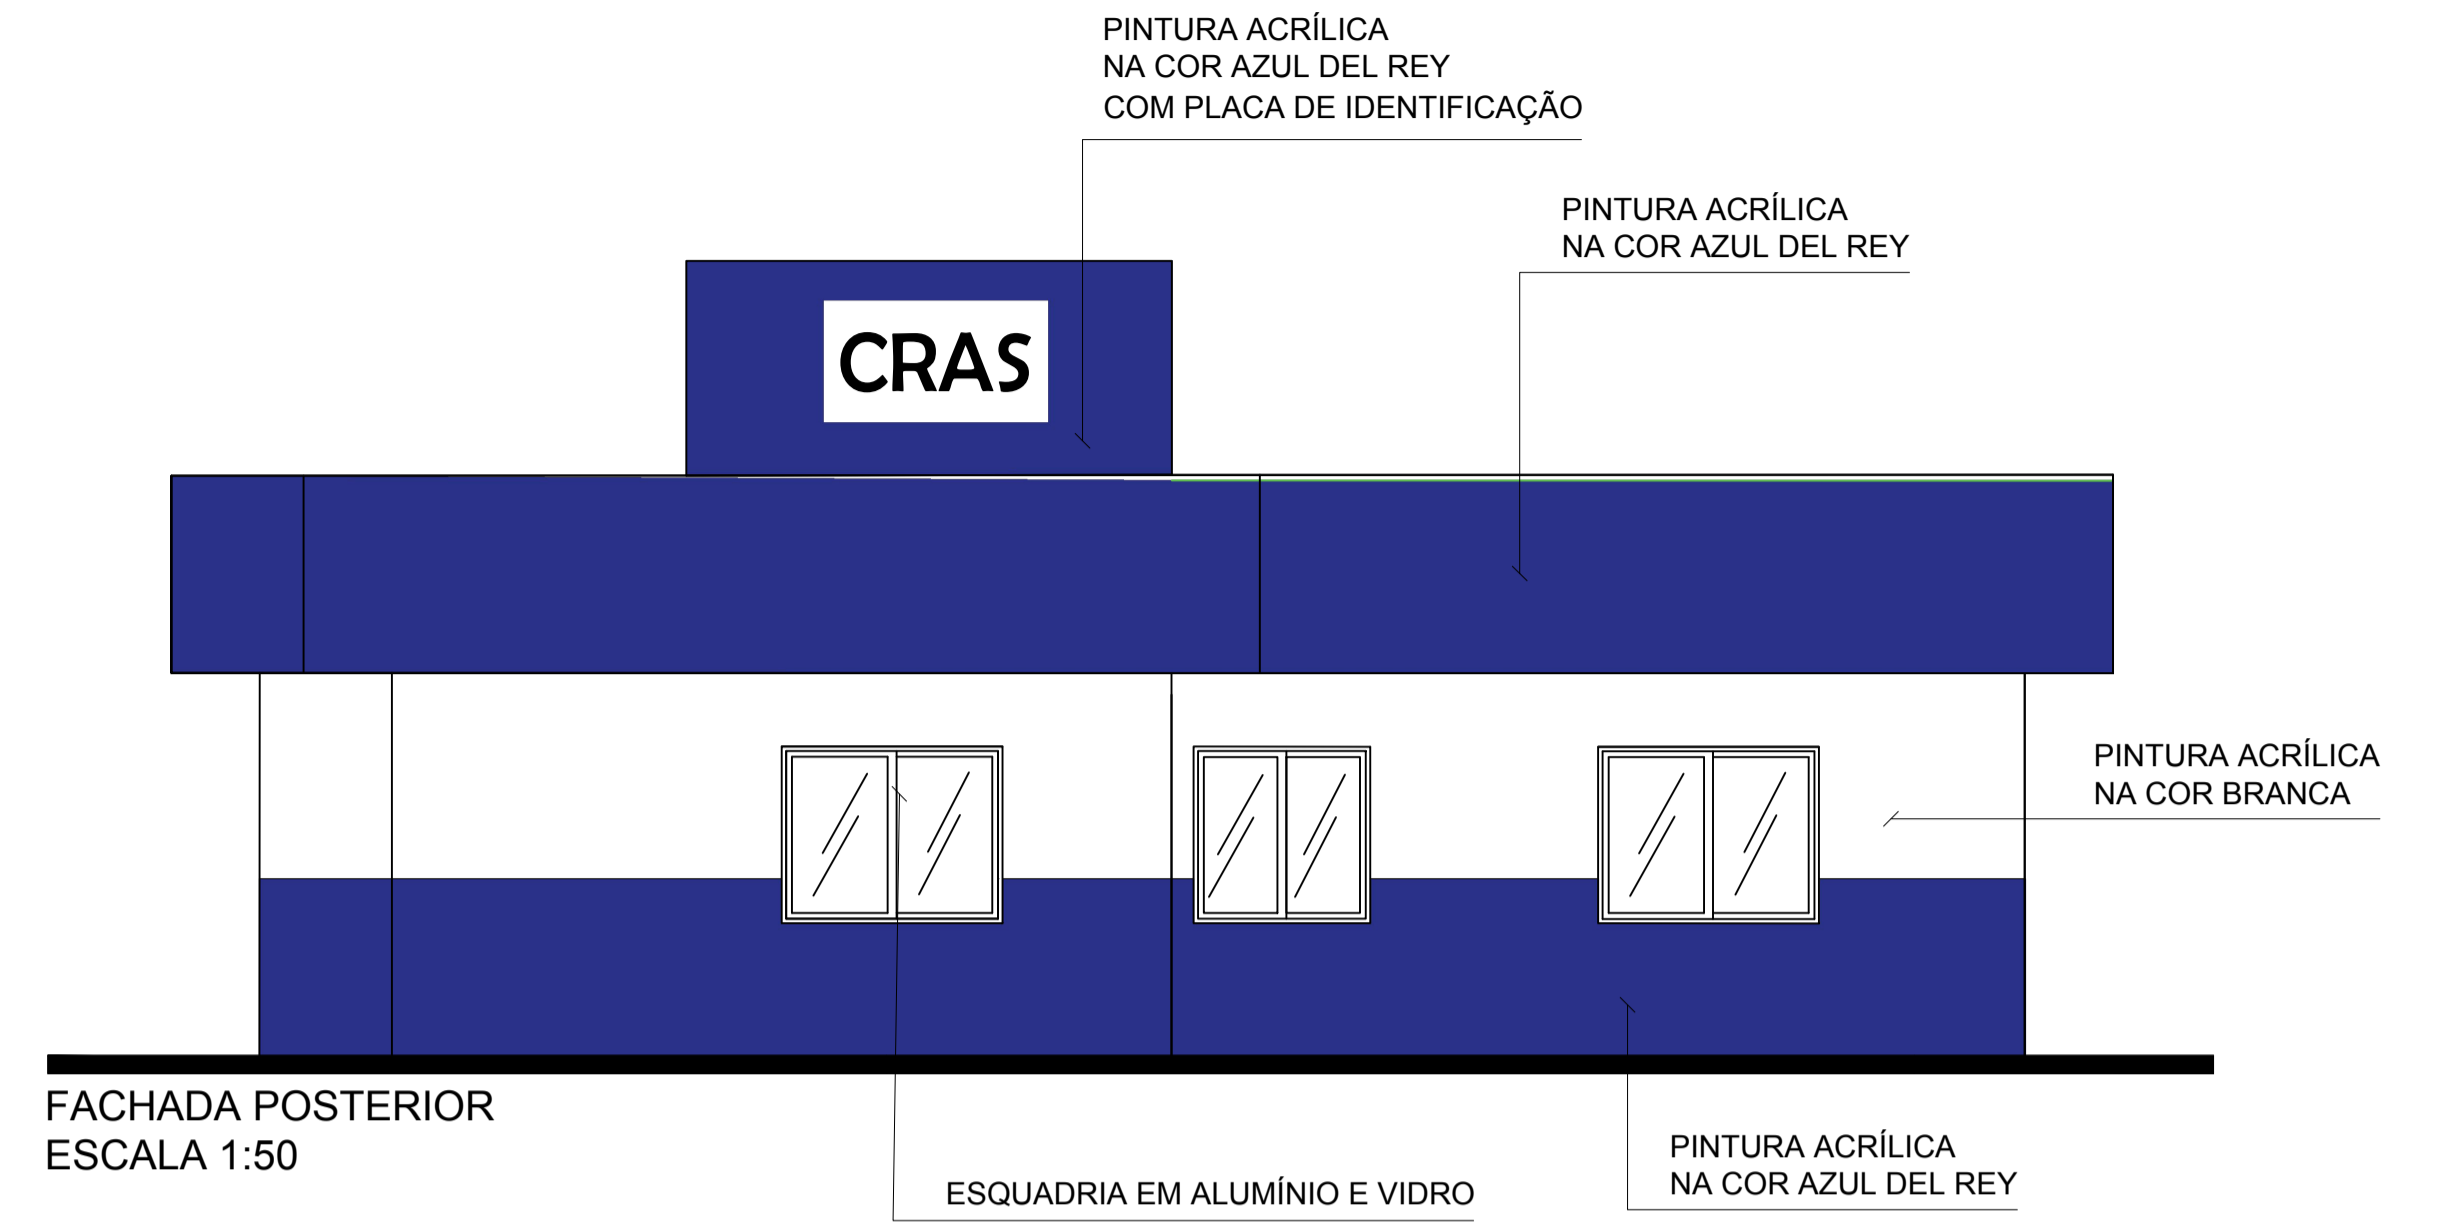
PINTURA ACRÍLICA
NA COR AZUL DEL REY
COM PLACA DE IDENTIFICAÇÃO

PINTURA ACRÍLICA
NA COR AZUL DEL REY

CRAS

PINTURA ACRÍLICA
NA COR BRANCA

FACHADA POSTERIOR
ESCALA 1:50

ESQUADRIA EM ALUMÍNIO E VIDRO

PINTURA ACRÍLICA
NA COR AZUL DEL REY